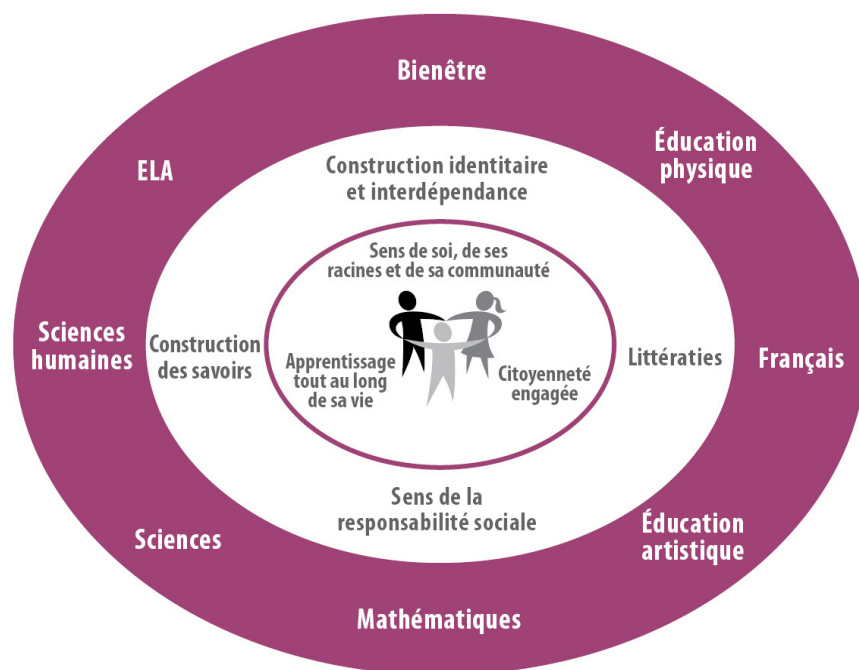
Bienêtre

ELA

Éducation physique

Construction identitaire et interdépendance

Sens de soi, de ses racines et de sa communauté

Sciences humaines

Construction des savoirs

Apprentissage tout au long de sa vie

Citoyenneté engagée

Littératies

Français

Sens de la responsabilité sociale

Sciences

Éducation artistique

Mathématiques